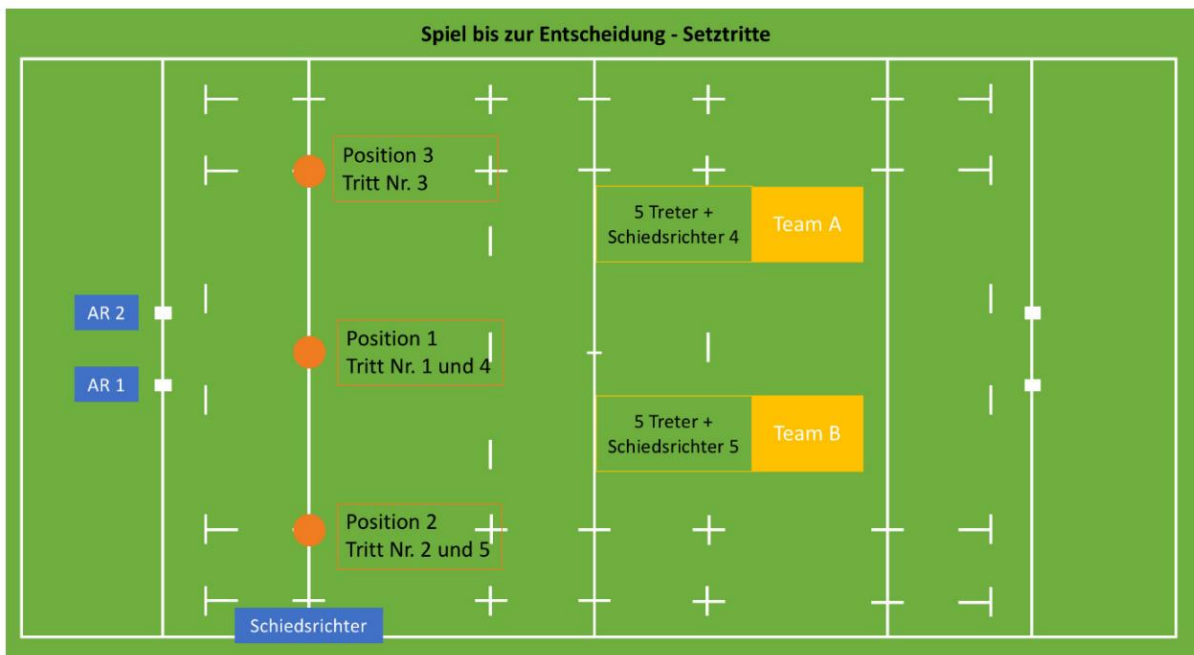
Spiel bis zur Entscheidung - Setztritte

Position 3
Tritt Nr. 3

5 Treter +
Schiedsrichter 4

Team A

AR 2

AR 1

Position 1
Tritt Nr. 1 und 4

5 Treter +
Schiedsrichter 5

Team B

Position 2
Tritt Nr. 2 und 5

Schiedsrichter